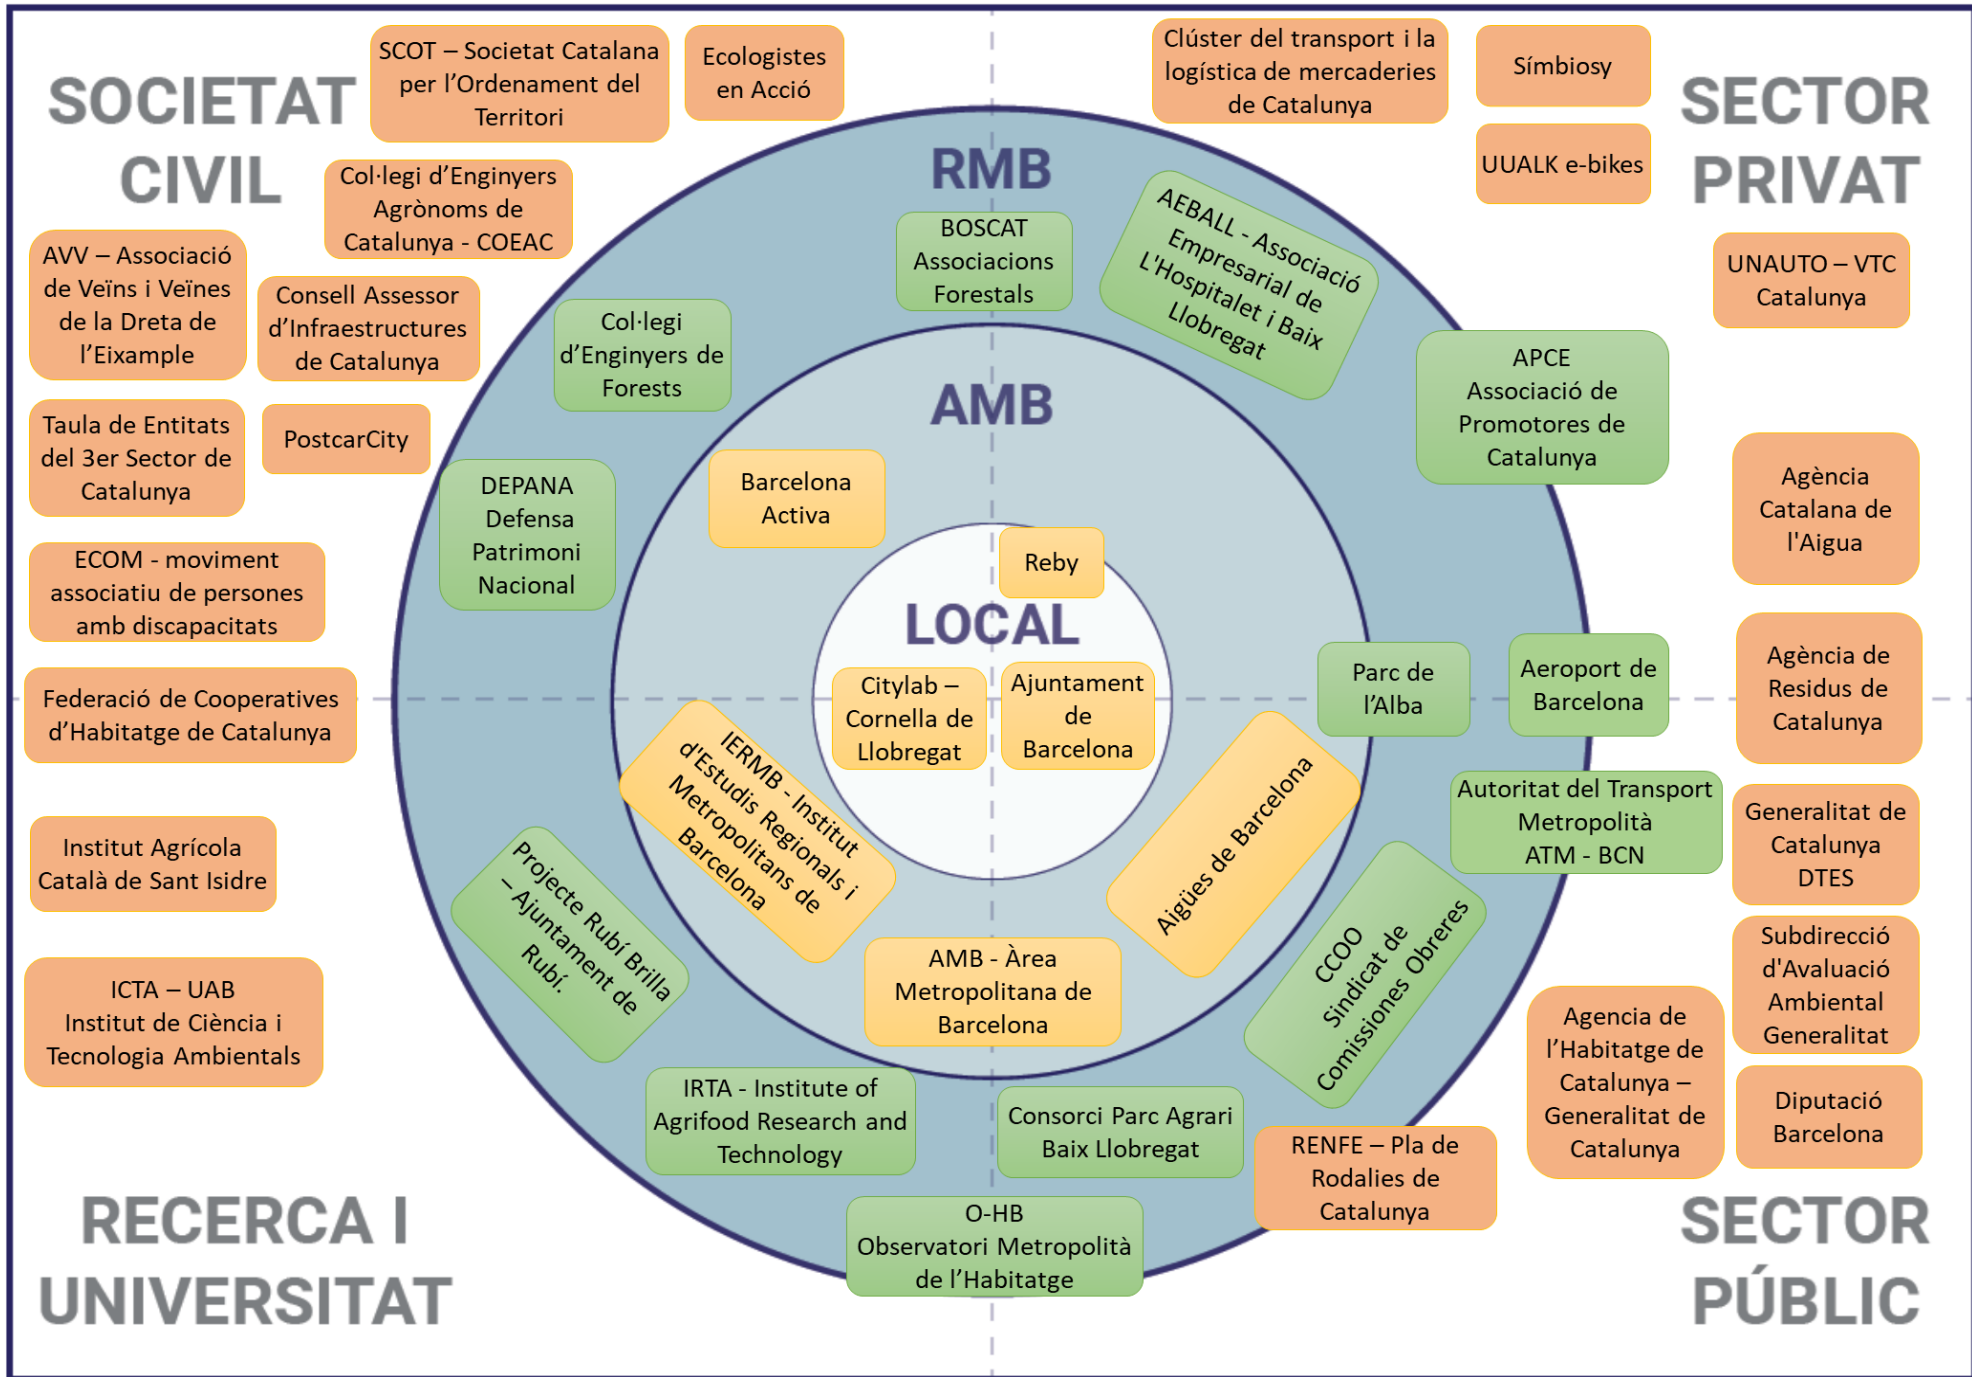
SOCIETAT CIVIL

SCOT – Societat Catalana per l'Ordenament del Territori

Ecologistes en Acció

Col·legi d'Enginyers Agrònoms de Catalunya - COEAC

AVV – Associació de Veïns i Veïnes de la Dreta de l'Eixample

Consell Assessor d'Infraestructures de Catalunya

Taula de Entitats del 3er Sector de Catalunya

PostcarCity

ECOM - moviment associatiu de persones amb discapacitats

Federació de Cooperatives d'Habitatge de Catalunya

Institut Agrícola Català de Sant Isidre

ICTA – UAB Institut de Ciència i Tecnologia Ambientals

RECERCA I UNIVERSITAT

SECTOR PRIVAT

Clúster del transport i la logística de mercaderies de Catalunya

Símbiosy

UUALK e-bikes

UNAUTO – VTC Catalunya

APCE Associació de Promotores de Catalunya

Agència Catalana de l'Aigua

Agència de Residus de Catalunya

Generalitat de Catalunya DTES

Subdirecció d'Avaluació Ambiental Generalitat

Diputació Barcelona

Agencia de l'Habitatge de Catalunya – Generalitat de Catalunya

RENFE – Pla de Rodalies de Catalunya

SECTOR PÚBLIC

RMB

BOSCAT Associacions Forestals

AEBALL - Associació Empresarial de L'Hospitalet i Baix Llobregat

Col·legi d'Enginyers de Forests

DEPANA Defensa Patrimoni Nacional

AMB

Barcelona Activa

LOCAL

Reby

Citylab – Cornella de Llobregat

Ajuntament de Barcelona

IERMB - Institut d'Estudis Regionals i Metropolitans de Barcelona

Aigües de Barcelona

AMB - Àrea Metropolitana de Barcelona

Parc de l'Alba

Aeroport de Barcelona

Autoritat del Transport Metropolità ATM - BCN

CCOO Sindicat de Comissiones Obreres

Projecte Rubí Brilla – Ajuntament de Rubí.

IRTA - Institute of Agrifood Research and Technology

Consorci Parc Agrari Baix Llobregat

O-HB Observatori Metropolità de l'Habitatge